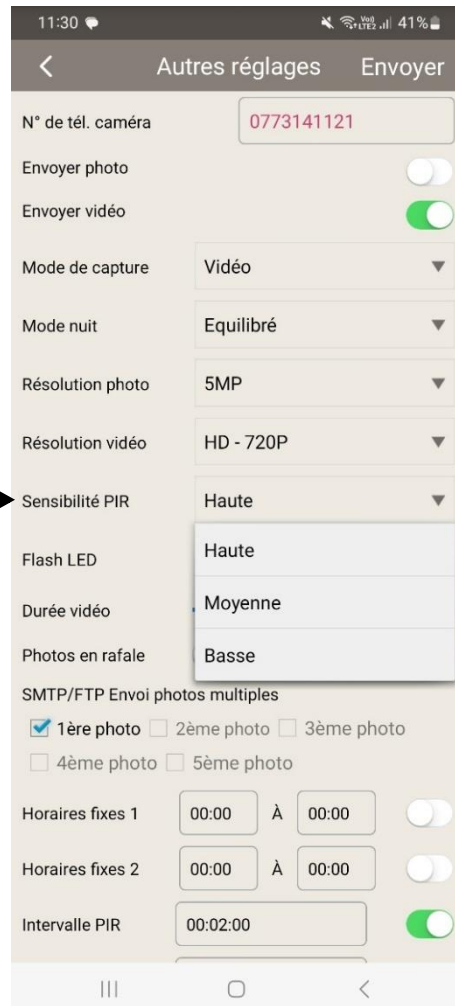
11:30

Vo) LTE2 41%

<

Autres réglages

Envoyer

N° de tél. caméra

0773141121

Envoyer photo

Envoyer vidéo

Mode de capture

Vidéo

Mode nuit

Equilibré

Résolution photo

5MP

Résolution vidéo

HD - 720P

Sensibilité PIR

Haute

Flash LED

Haute

Durée vidéo

Moyenne

Photos en rafale

Basse

SMTP/FTP Envoi photos multiples

1ère photo

2ème photo

3ème photo

4ème photo

5ème photo

Horaires fixes 1

00:00

À

00:00

Horaires fixes 2

00:00

À

00:00

Intervalle PIR

00:02:00